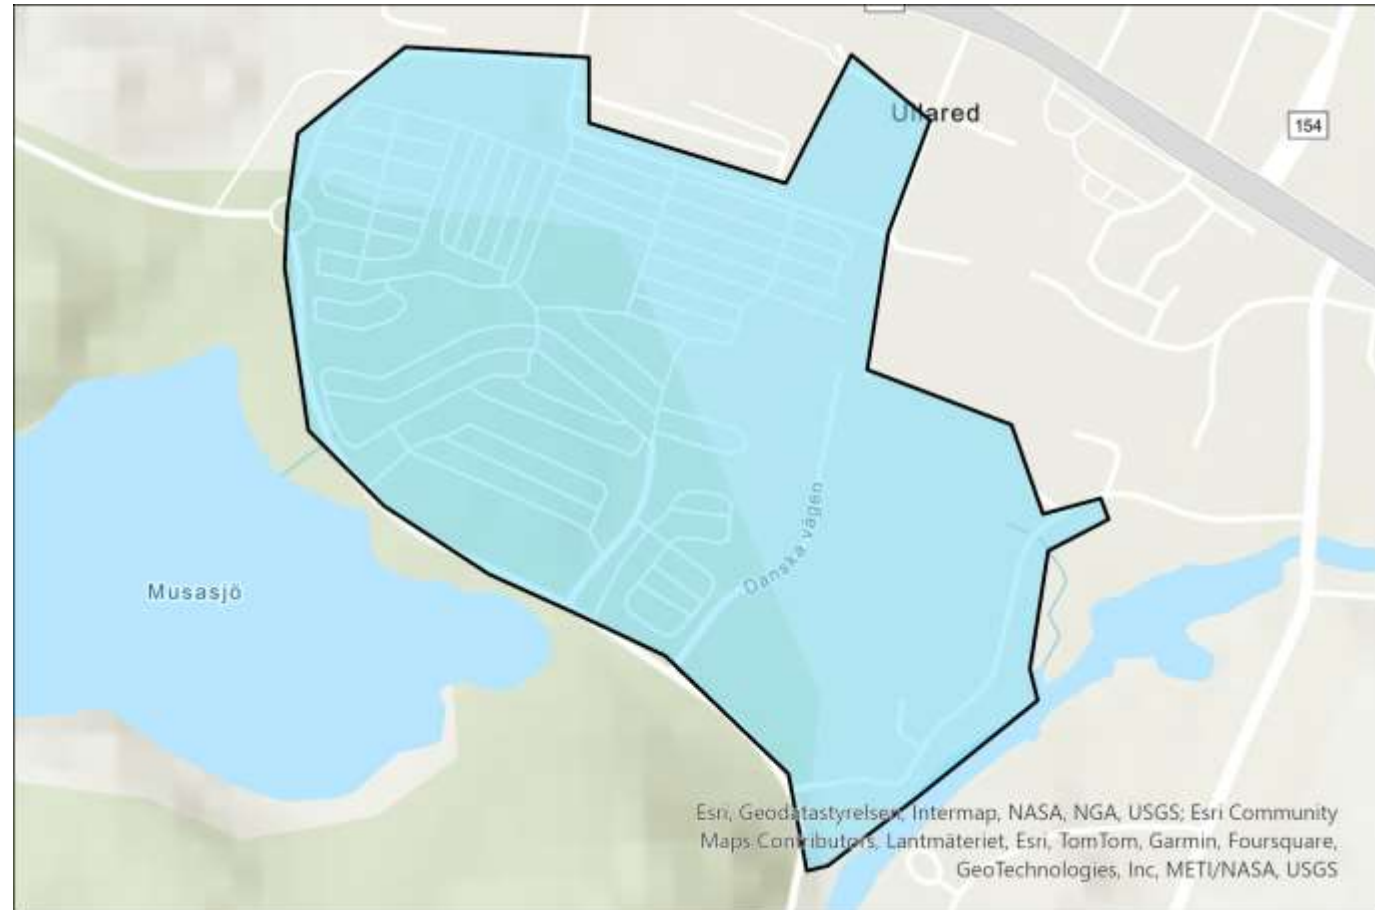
Ullared

154

Musasjö

Danska vägen

Esri, Geodatastyrelsen, Intermap, NASA, NGA, USGS; Esri Community Maps Contributors, Lantmäteriet, Esri, TomTom, Garmin, Foursquare, GeoTechnologies, Inc, METI/NASA, USGS